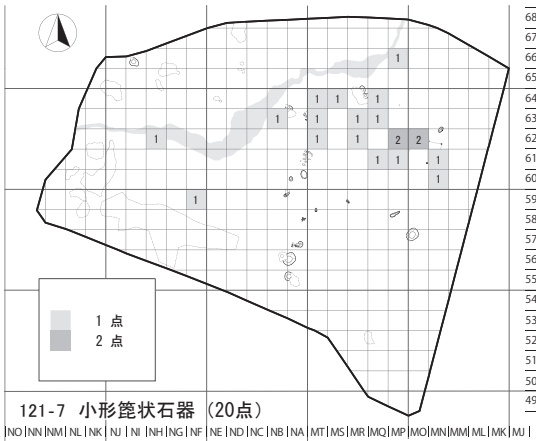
1
1 1 1
1 1 1 1
1 1 1 2 2
1 1 1
1
1

68
67
66
65
64
63
62
61
60
59
58
57
56
55
54
53
52
51
50
49

1 点
2 点

121-7 小形箆状石器 (20点)

NO NN NM NL NK NJ NI NH NG NF NE ND NC NB NA MT MS MR MQ MP MO MN MM ML MK MJ